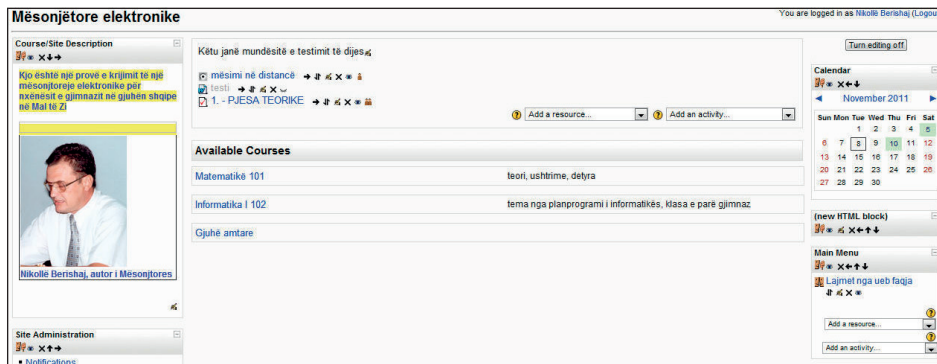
Mësonjëtore elektronike

You are logged in as Nikollë Berishaj (Logou

Course/Site Description

Kjo është një provë e krijimit të një mësonjtoreje elektronike për nxënësit e gjimnazit në gjuhën shqipe në Mal të Zi

Nikollë Berishaj, autor i Mësonjtores

Site Administration

Notifications

Këtu janë mundësitë e testimit të dijes

mësimi në distancë

testi

1. - PJESA TEORIKE

Add a resource...

Add an activity...

Available Courses

| | |
|---|---|
| Matematikë 101 | teori, ushtrime, detyra |
| Informatika I 102 | tema nga planprogrami i informatikës, klasa e parë gjimnaz |
| Gjuhë amtare | |

Turn editing off

Calendar

November 2011

| Sun | Mon | Tue | Wed | Thu | Fri | Sat |
|---|---|---|---|---|---|---|
| | | 1 | 2 | 3 | 4 | 5 |
| 6 | 7 | 8 | 9 | 10 | 11 | 12 |
| 13 | 14 | 15 | 16 | 17 | 18 | 19 |
| 20 | 21 | 22 | 23 | 24 | 25 | 26 |
| 27 | 28 | 29 | 30 | | | |

(new HTML block)

Main Menu

Lajmet nga ueb faqja

Add a resource...

Add an activity...